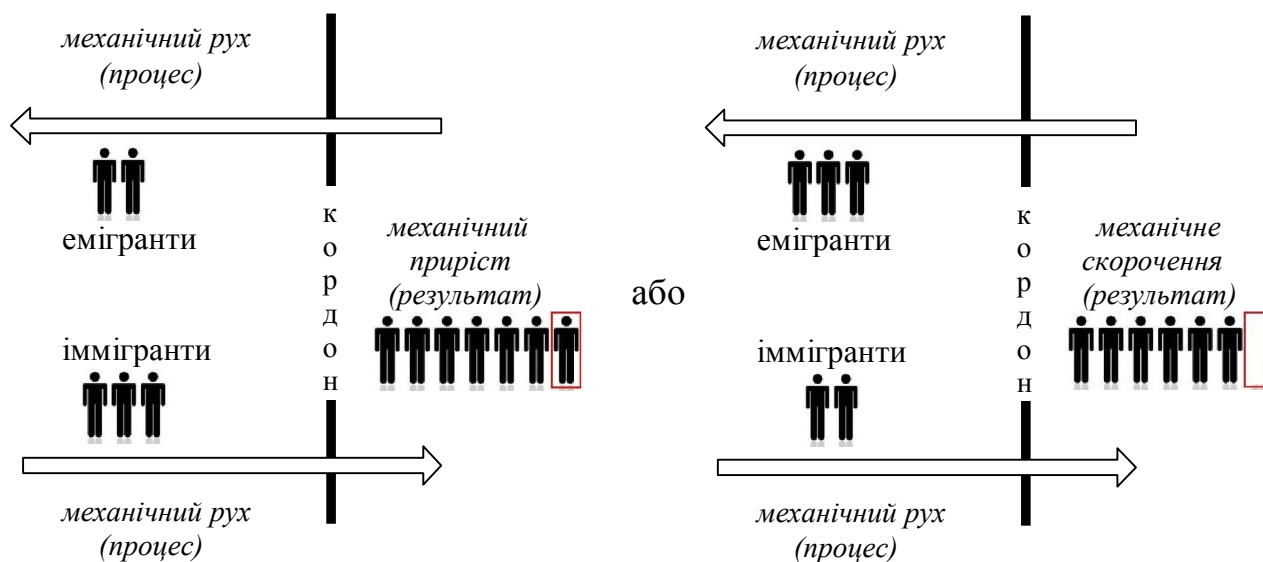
механічний рух (процес)

емігранти

к о р д о н

механічний приріст (результат)

іммігранти

механічний рух (процес)

або

механічний рух (процес)

емігранти

к о р д о н

механічне скорочення (результат)

іммігранти

механічний рух (процес)